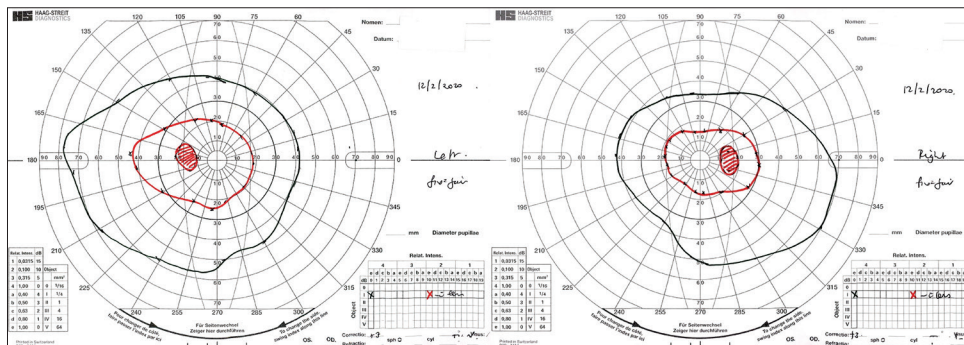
HS HAAG-STREIT DIAGNOSTICS

120 105 90 75 60
135 45
150 30
165 15
180 0
195 345
210 330
225 315
240 255 270 285 300

90 80 70 60 50 40 30 20 10 10 20 30 40 50 60 70 80 90
10 20 30 40 50 60 70

Nomen:
Datum:

12/2/2020.

Left
fov-fair

mm Diameter pupillae

Relat. Intens. dB
1 0,0315 15
2 0,100 10
3 0,315 5
4 1,00 0
a 0,40 4
b 0,50 3
c 0,63 2
d 0,80 1
e 1,00 0

Object mm²
0 1/16
I 1/4
II 1
III 4
IV 16
V 64

Relat. Intens.
4 3 2 1
e d c b a e d c b a e d c b a e d c b a
0 1 2 3 4 5 6 7 8 9 10 11 12 13 14 15 16 17 18 19
Object 0 I II III IV V
X
X - Seen

Für Sollenwechsel Zeiger hier durchführen
To change the side swing index along this line
Pour changer de côté faire passer l'index par ici

Correction sph cyl
Refraction

OS. OD.

Printed in Switzerland

HS HAAG-STREIT DIAGNOSTICS

Nomen:
Datum:

12/2/2020.

Right
fov-fair

mm Diameter pupillae

Relat. Intens. dB
1 0,0315 15
2 0,100 10
3 0,315 5
4 1,00 0
a 0,40 4
b 0,50 3
c 0,63 2
d 0,80 1
e 1,00 0

Object mm²
0 1/16
I 1/4
II 1
III 4
IV 16
V 64

Relat. Intens.
4 3 2 1
X
X - Seen

Für Sollenwechsel Zeiger hier durchführen

Correction sph cyl
Refraction

OS. OD.

Printed in Switzerland